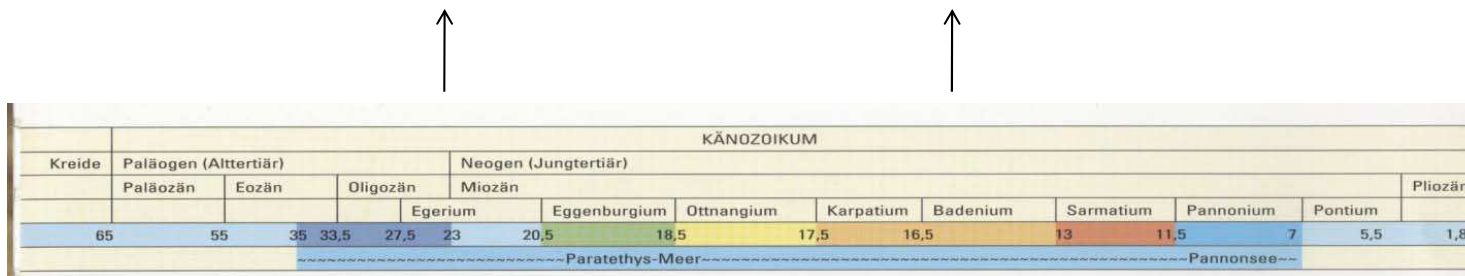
| | KÄNOZOIKUM | | | | | | | | | | | | |
|---|---|---|---|---|---|---|---|---|---|---|---|---|---|
| Kreide | Paläogen (Alttertiär) | | | Neogen (Jungtertiär) | | | | | | | | | |
| | Paläozän | Eozän | Oligozän | Miozän | | | | | | | | | Pliozän |
| | | | | Egerium | Eggenburgium | Ottnangium | Karpatium | Badenium | Sarmatium | Pannonium | Pontium | | |
| 65 | 55 | 35 | 33,5 | 27,5 | 23 | 20,5 | 18,5 | 17,5 | 16,5 | 13 | 11,5 | 7 | 5,5 | 1,8 |

~~~~~~~~~~~~~~~~~~~~~~~~~~~Paratethys-Meer~~~~~~~~~~~~~~~~~~~~~~~~~~~~~~~~~~~~~~~~~~~~~~~~Pannonsee~~